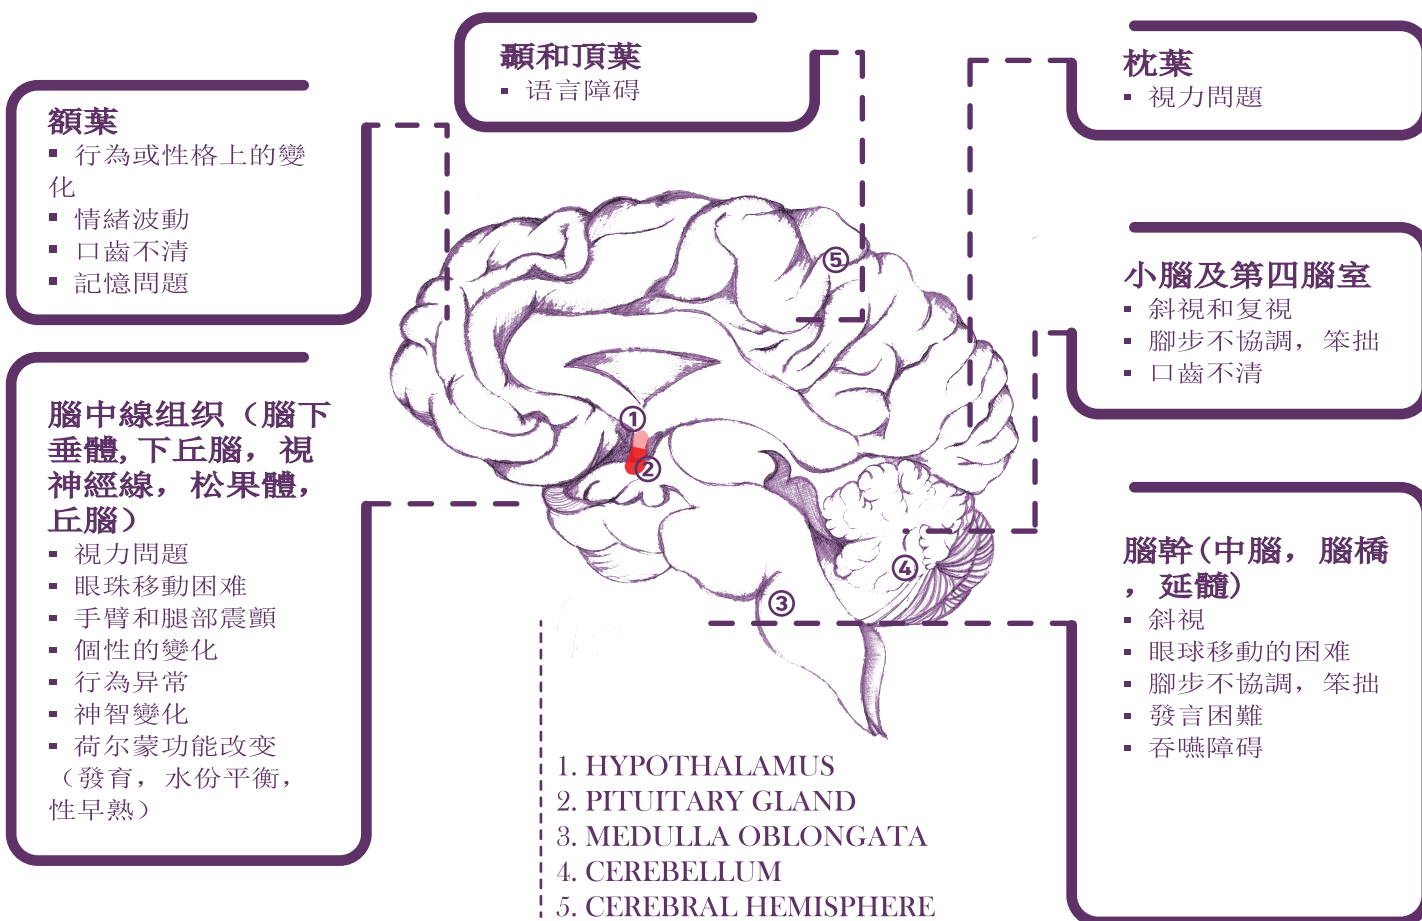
顳和頂葉
▪ 语言障碍

枕葉
▪ 視力問題

額葉
▪ 行為或性格上的變化
▪ 情緒波動
▪ 口齒不清
▪ 記憶問題

小腦及第四腦室
▪ 斜視和复視
▪ 腳步不協調，笨拙
▪ 口齒不清

腦中線组织（腦下垂體, 下丘腦，視神經線，松果體，丘腦）
▪ 視力問題
▪ 眼珠移動困难
▪ 手臂和腿部震顫
▪ 個性的變化
▪ 行為异常
▪ 神智變化
▪ 荷尔蒙功能改变（發育，水份平衡，性早熟）

腦幹（中腦，腦橋，延髓）
▪ 斜視
▪ 眼球移動的困难
▪ 腳步不協調，笨拙
▪ 發言困難
▪ 吞嚥障碍

①
②
③
④
⑤

1. HYPOTHALAMUS
2. PITUITARY GLAND
3. MEDULLA OBLONGATA
4. CEREBELLUM
5. CEREBRAL HEMISPHERE